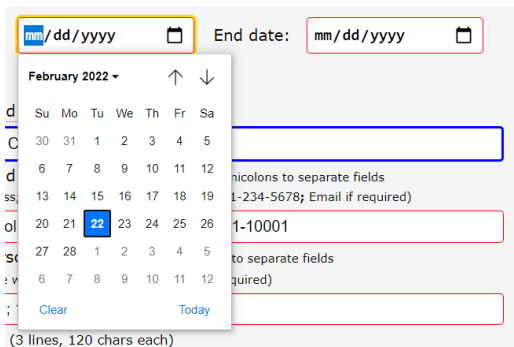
mm/dd/yyyy End date: mm/dd/yyyy

February 2022

| Su | Mo | Tu | We | Th | Fr | Sa |
|---|---|---|---|---|---|---|
| 30 | 31 | 1 | 2 | 3 | 4 | 5 |
| 6 | 7 | 8 | 9 | 10 | 11 | 12 |
| 13 | 14 | 15 | 16 | 17 | 18 | 19 |
| 20 | 21 | 22 | 23 | 24 | 25 | 26 |
| 27 | 28 | 1 | 2 | 3 | 4 | 5 |
| 6 | 7 | 8 | 9 | 10 | 11 | 12 |

Clear Today

d

C

d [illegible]micolons to separate fields

ss, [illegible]1-234-5678; Email if required)

ol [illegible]1-10001

rs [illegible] to separate fields

e w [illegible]quired)

; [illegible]

(3 lines, 120 chars each)